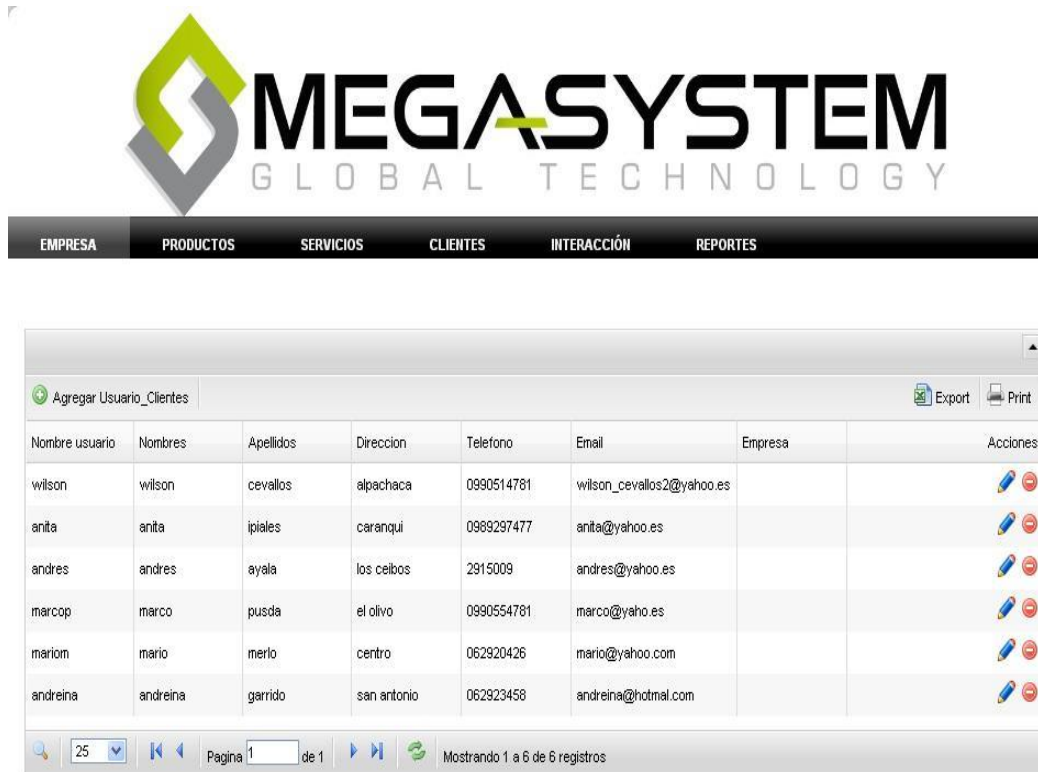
MEGASYSTEM
GLOBAL TECHNOLOGY

EMPRESA PRODUCTOS SERVICIOS CLIENTES INTERACCIÓN REPORTES

Agregar Usuario_Clientes

Export Print

| Nombre usuario | Nombres | Apellidos | Direccion | Telefono | Email | Empresa | Acciones |
|---|---|---|---|---|---|---|---|
| wilson | wilson | cevallos | alpachaca | 0990514781 | wilson_cevallos2@yahoo.es | | |
| anita | anita | ipiales | caranqui | 0989297477 | anita@yahoo.es | | |
| andres | andres | ayala | los ceibos | 2915009 | andres@yahoo.es | | |
| marcop | marco | pusda | el olivo | 0990554781 | marco@yaho.es | | |
| mariom | mario | merlo | centro | 062920426 | mario@yahoo.com | | |
| andreina | andreina | garrido | san antonio | 062923458 | andreina@hotmal.com | | |

25 Pagina 1 de 1 Mostrando 1 a 6 de 6 registros